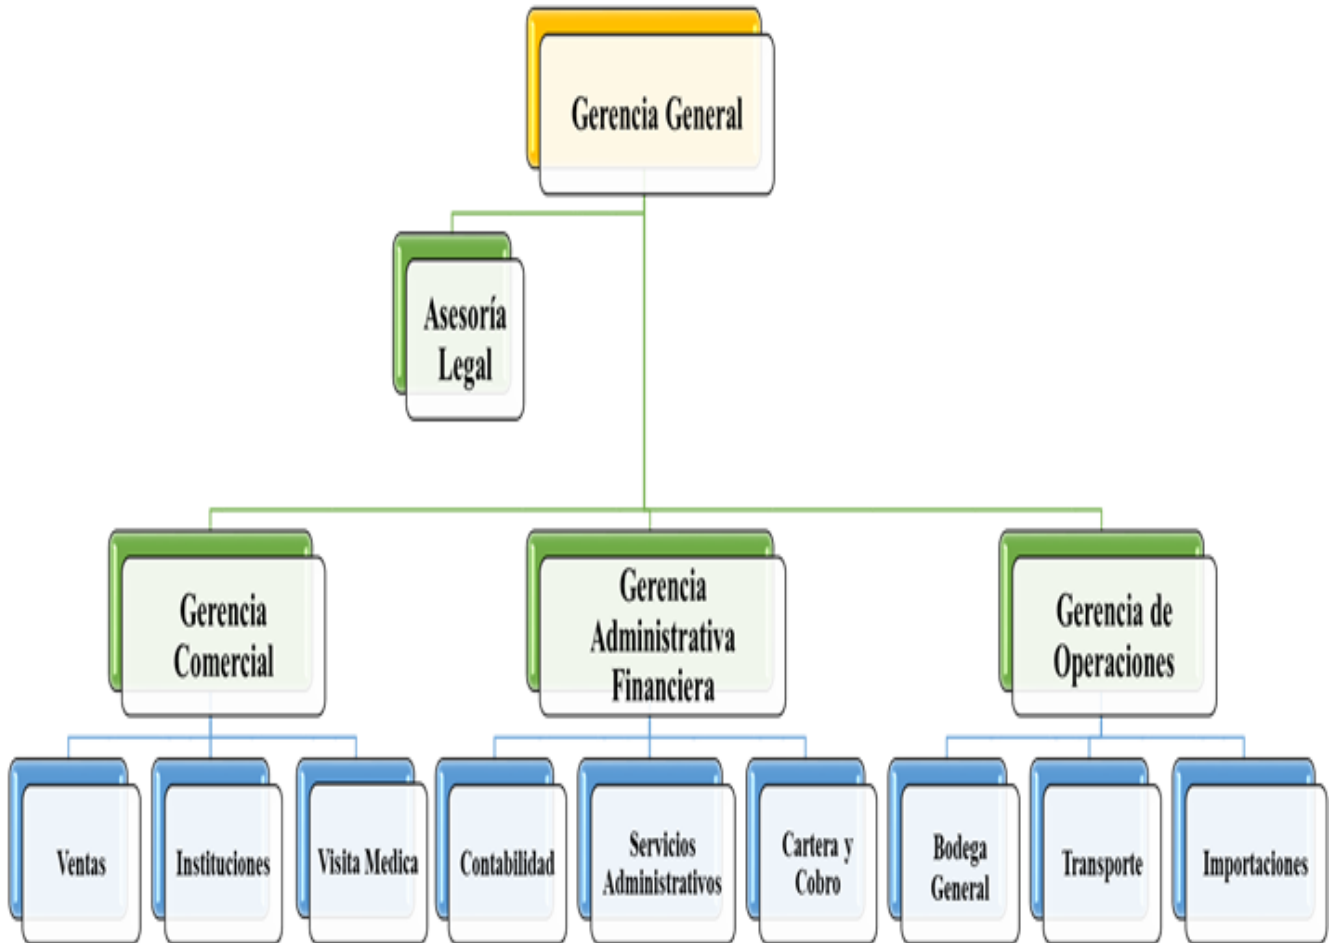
Gerencia General

Asesoría Legal

Gerencia Comercial

Gerencia Administrativa Financiera

Gerencia de Operaciones

Ventas

Instituciones

Visita Medica

Contabilidad

Servicios Administrativos

Cartera y Cobro

Bodega General

Transporte

Importaciones